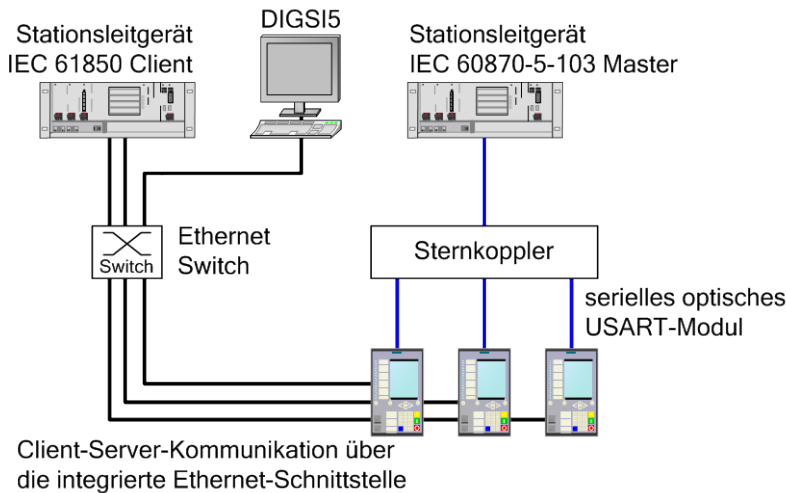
Stationsleitgerät
IEC 61850 Client

DIGSI5

Stationsleitgerät
IEC 60870-5-103 Master

Switch

Ethernet
Switch

Sternkoppler

serielles optisches
USART-Modul

Client-Server-Kommunikation über
die integrierte Ethernet-Schnittstelle